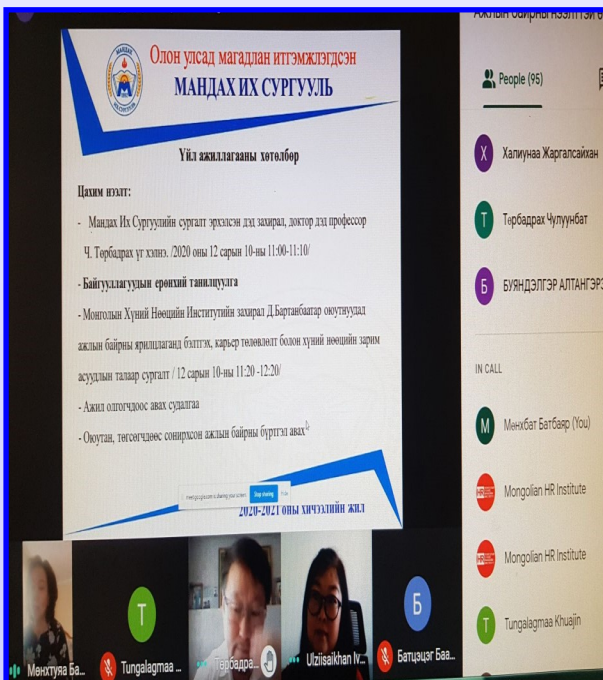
Ажлын байрны нээлттэй өдөр

Олон улсад магадлан итгэмжлэгдсэн
МАНДАХ ИХ СУРГУУЛЬ

МАНДАХ

Үйл ажиллагааны хөтөлбөр

Цахим нээлт:

- Мандах Их Сургуулийн сургалт эрхэлсэн дэд захирал, доктор дэд профессор Ч. Төрбадрах үг хэлнэ. /2020 оны 12 сарын 10-ны 11:00-11:10/

- Байгууллагуудын ерөнхий танилцуулга

- Монголын Хүний Нөөцийн Институтийн захирал Д.Бартанбаатар оюутнуудад ажлын байрны ярилцлаганд бэлтгэх, карьер төлөвлөлт болон хүний нөөцийн зарим асуудлын талаар сургалт / 12 сарын 10-ны 11:20 -12:20/

- Ажил олгогчдоос авах судалгаа

- Оюутан, төгсөгчдөөс сонирхсон ажлын байрны бүртгэл авах

meet.google.com is sharing your screen. Stop sharing Hide

2020-2021 оны хичээлийн жил

People (95)

Халиунаа Жаргалсайхан

Төрбадрах Чулуунбат

БУЯНДЭЛГЭР АЛТАНГЭРЭ

IN CALL

Мөнхбат Батбаяр (You)

Mongolian HR Institute

Mongolian HR Institute

Tungalagmaa Khuajin

Мөнхтуяа Ба...

Tungalagmaa ...

Төрбадрах ...

Ulziisaikhan Iv...

Батцэцэг Баа...